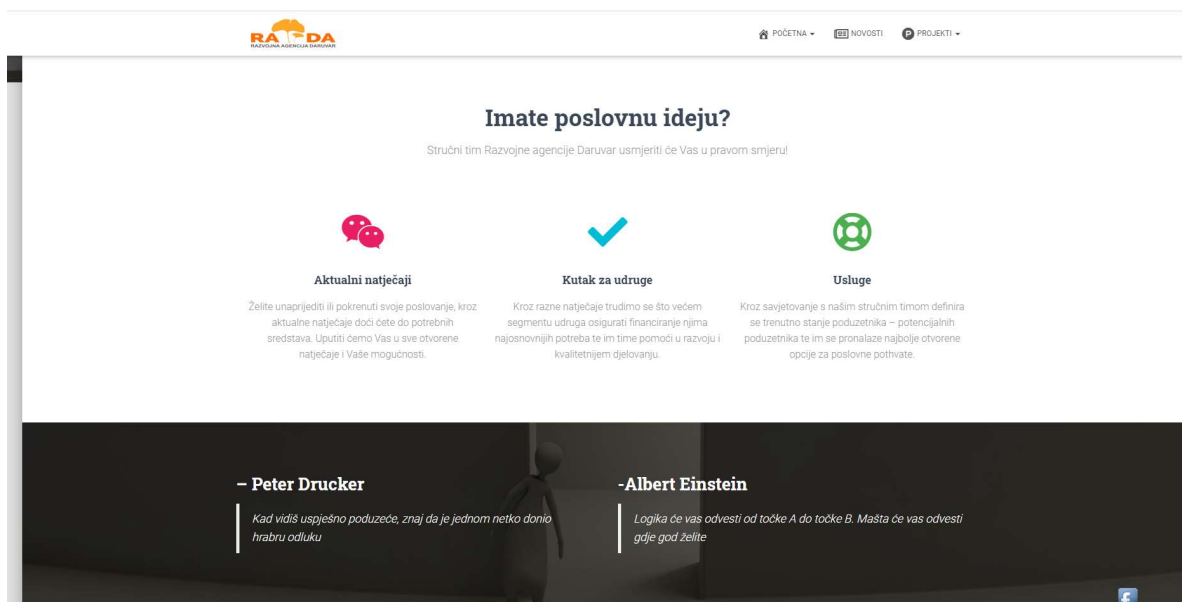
RA DA
RAZVOJNA AGENCIJA DARUVAR

POČETNA NOVOSTI PROJEKTI

Imate poslovnu ideju?

Stručni tim Razvojne agencije Daruvar usmjeriti će Vas u pravom smjeru!

Aktualni natječaji

Želite unaprijediti ili pokrenuti svoje poslovanje, kroz aktualne natječaje doći ćete do potrebnih sredstava. Uputiti ćemo Vas u sve otvorene natječaje i Vaše mogućnosti.

Kutak za udruge

Kroz razne natječaje trudimo se što većem segmentu udruga osigurati financiranje njima najosnovnijih potreba te im time pomoći u razvoju i kvalitetnijem djelovanju.

Usluge

Kroz savjetovanje s našim stručnim timom definira se trenutno stanje poduzetnika – potencijalnih poduzetnika te im se pronalaze najbolje otvorene opcije za poslovne pothvate.

– Peter Drucker

Kad vidiš uspješno poduzeće, znaj da je jednom netko donio hrabru odluku

-Albert Einstein

Logika će vas odvesti od točke A do točke B. Mašta će vas odvesti gdje god želite